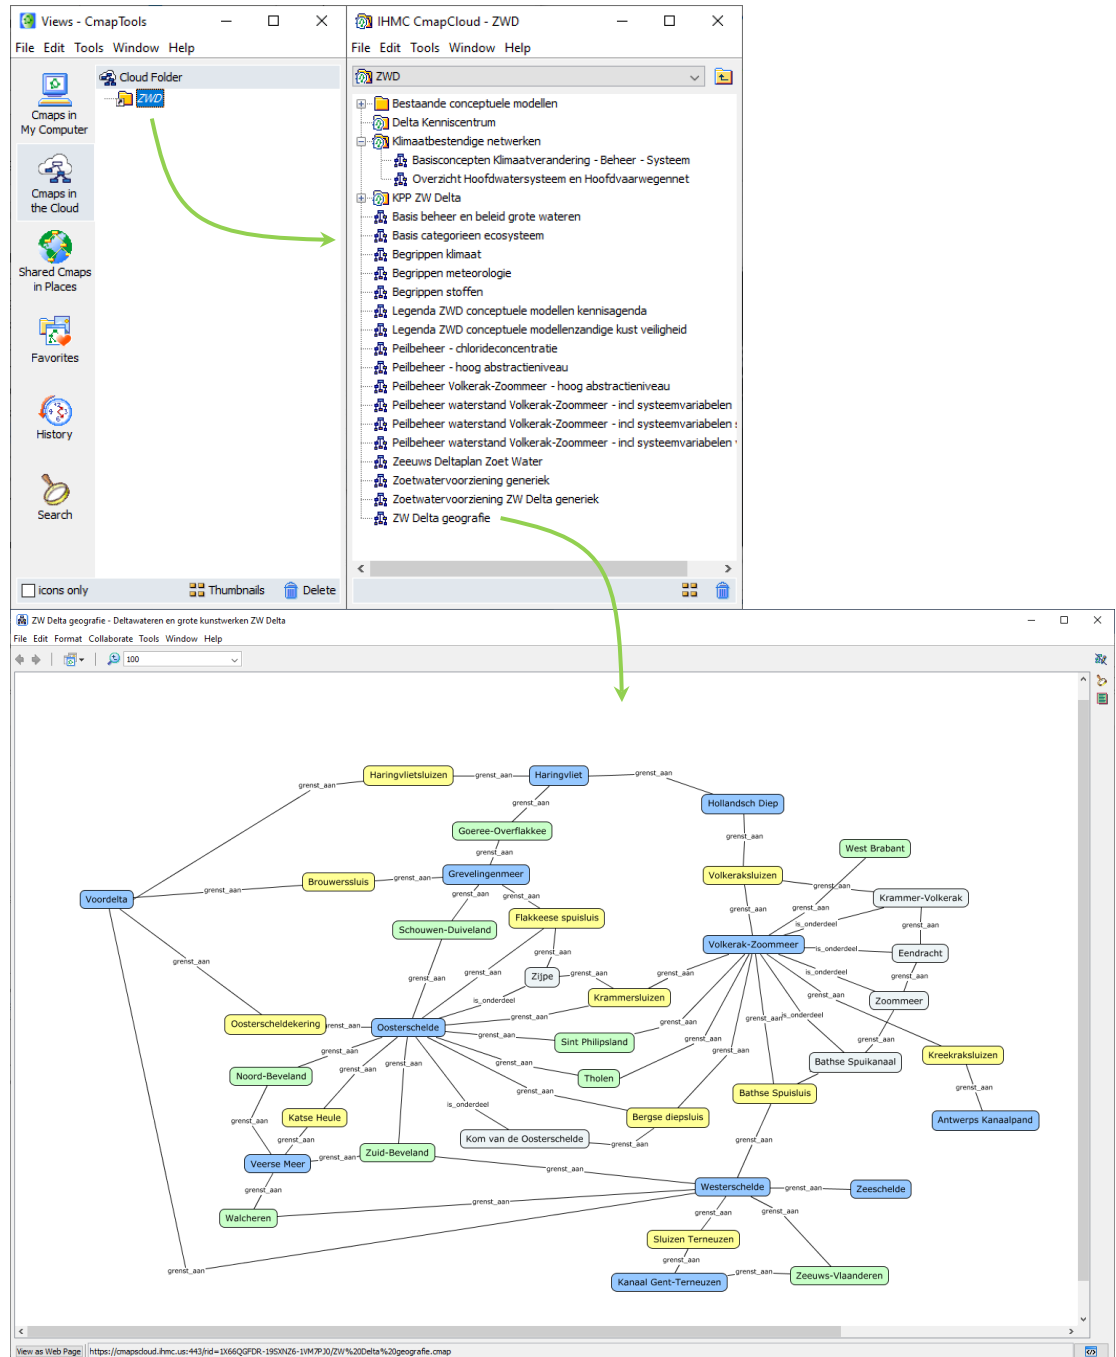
Views - CmapTools
File Edit Tools Window Help
Cmaps in My Computer
Cmaps in the Cloud
Shared Cmaps in Places
Favorites
History
Search
Cloud Folder
ZWD
icons only
Thumbnails
Delete

IHMC CmapCloud - ZWD
File Edit Tools Window Help
ZWD
Bestaande conceptuele modellen
Delta Kenniscentrum
Klimaatbestendige netwerken
Basisconcepten Klimaatverandering - Beheer - Systeem
Overzicht Hoofdwatersysteem en Hoofdvaarwegennet
KPP ZW Delta
Basis beheer en beleid grote wateren
Basis categorieen ecosysteem
Begrippen klimaat
Begrippen meteorologie
Begrippen stoffen
Legenda ZWD conceptuele modellen kennisagenda
Legenda ZWD conceptuele modellenzandige kust veiligheid
Peilbeheer - chlorideconcentratie
Peilbeheer - hoog abstractieniveau
Peilbeheer Volkerak-Zoommeer - hoog abstractieniveau
Peilbeheer waterstand Volkerak-Zoommeer - incl systeemvariabelen
Peilbeheer waterstand Volkerak-Zoommeer - incl systeemvariabelen
Peilbeheer waterstand Volkerak-Zoommeer - incl systeemvariabelen
Zeeuws Deltaplan Zoet Water
Zoetwatervoorziening generiek
Zoetwatervoorziening ZW Delta generiek
ZW Delta geografie

ZW Delta geografie - Deltawateren en grote kunstwerken ZW Delta
File Edit Format Collaborate Tools Window Help
100

Haringvlietsluizen
Haringvliet
Hollandsch Diep
Goeree-Overflakkee
Voordelta
Brouwerssluis
Grevelingenmeer
West Brabant
Volkeraksluizen
Krammer-Volkerak
Schouwen-Duiveland
Flakkeese spuisluis
Volkerak-Zoommeer
Eendracht
Zijpe
Krammersluizen
Zoommeer
Oosterscheldekering
Oosterschelde
Sint Philipsland
Noord-Beveland
Tholen
Bathse Spuikanaal
Kreekraksluizen
Bathse Spuisluis
Katse Heule
Bergse diepsluis
Antwerps Kanaalpand
Kom van de Oosterschelde
Veerse Meer
Zuid-Beveland
Walcheren
Westerschelde
Zeeschelde
Sluizen Terneuzen
Kanaal Gent-Terneuzen
Zeeuws-Vlaanderen
grenst_aan
is_onderdeel

View as Web Page
https://cmapscloud.ihmc.us:443/rid=1X66QGFDR-19SXNZ6-1VM7PJ0/ZW%20Delta%20geografie.cmap